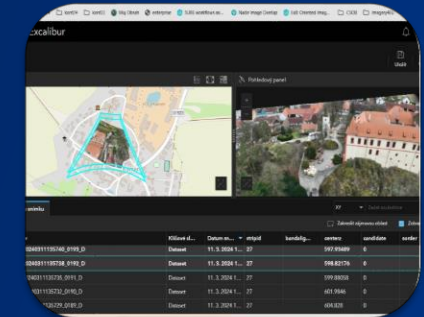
XenOr XenO1 Map Obrah ontoynter SUEG workflows ar... Nadir Image Overlap COI Oriented Imag... CSOB Imagery

Excalibur

Uložit

Posledový panel

Zobrazit

Klíčové sl... Datum vz... mtpid kandidg... centerz candidate order

0046911135746_0193_D Dataset 11. 5. 2024 1... 27 597.95489 0

0046911135738_0192_D Dataset 11. 5. 2024 1... 27 598.82176 0

040311135735_0191_D Dataset 11. 5. 2024 1... 27 599.08058 0

10311135732_0190_D Dataset 11. 5. 2024 1... 27 601.9046 0

135729_0189_D Dataset 11. 5. 2024 1... 27 604.829 0